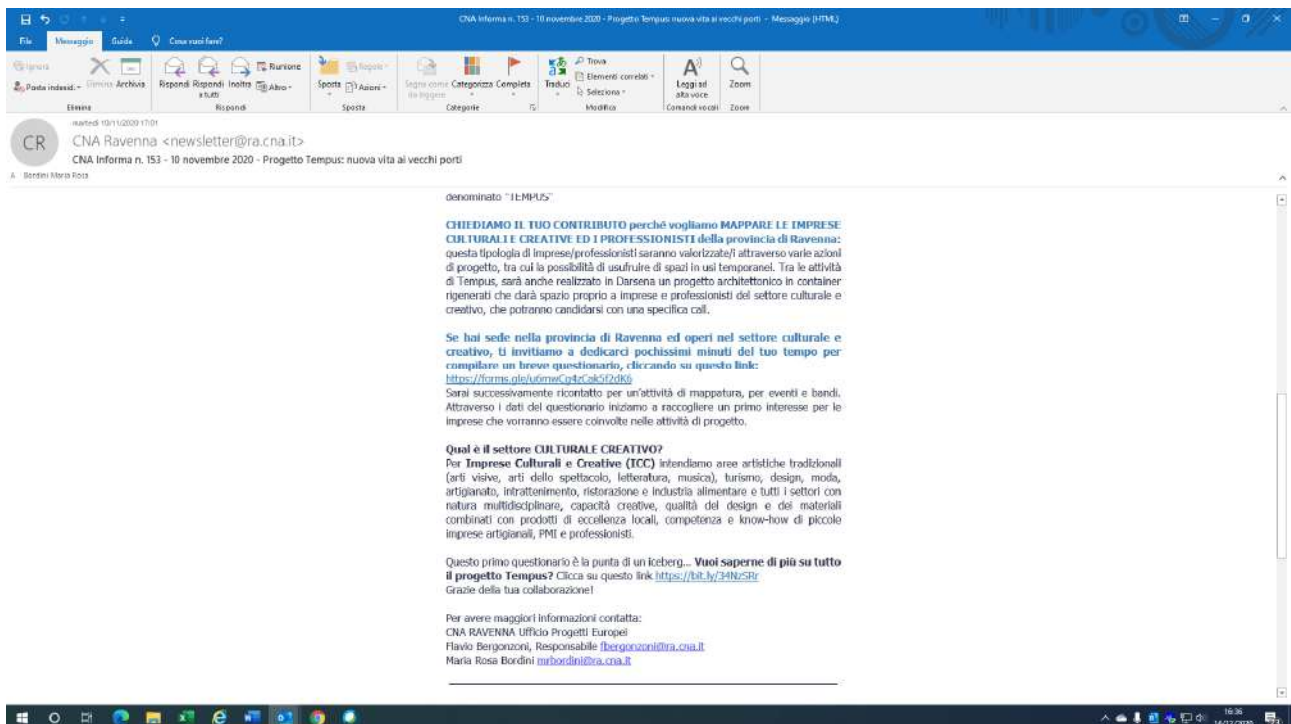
CNA Informa n. 153 - 10 novembre 2020 - Progetto Tempus: nuova vita ai vecchi porti - Messaggio (HTML)

File Messaggio Guida Cosa vuoi fare?

Ignora Posta indesid. Elimina Archivia Rispondi Rispondi a tutti Inoltra Riunione Altro Sposta Regole Azioni Segna come da leggere Categorizza Completa Traduci Trova Elementi correlati Seleziona Leggi ad alta voce Zoom

Elimina Rispondi Sposta Categorie Modifica Comandi vocali Zoom

martedì 10/11/2020 17:01

CR

CNA Ravenna <newsletter@ra.cna.it>

CNA Informa n. 153 - 10 novembre 2020 - Progetto Tempus: nuova vita ai vecchi porti

A Bordini Maria Rosa

denominato "TEMPUS"

CHIEDIAMO IL TUO CONTRIBUTO perché vogliamo MAPPARE LE IMPRESE CULTURALI E CREATIVE ED I PROFESSIONISTI della provincia di Ravenna: questa tipologia di imprese/professionisti saranno valorizzate/i attraverso varie azioni di progetto, tra cui la possibilità di usufruire di spazi in usi temporanei. Tra le attività di Tempus, sarà anche realizzato in Darsena un progetto architettonico in container rigenerati che darà spazio proprio a imprese e professionisti del settore culturale e creativo, che potranno candidarsi con una specifica call.

Se hai sede nella provincia di Ravenna ed operi nel settore culturale e creativo, ti invitiamo a dedicarci pochissimi minuti del tuo tempo per compilare un breve questionario, cliccando su questo link: https://forms.gle/u6mwCg4zCak5f2dK6
Sarai successivamente ricontatto per un'attività di mappatura, per eventi e bandi. Attraverso i dati del questionario iniziamo a raccogliere un primo interesse per le imprese che vorranno essere coinvolte nelle attività di progetto.

Qual è il settore CULTURALE CREATIVO?
Per Imprese Culturali e Creative (ICC) intendiamo aree artistiche tradizionali (arti visive, arti dello spettacolo, letteratura, musica), turismo, design, moda, artigianato, intrattenimento, ristorazione e industria alimentare e tutti i settori con natura multidisciplinare, capacità creative, qualità del design e dei materiali combinati con prodotti di eccellenza locali, competenza e know-how di piccole imprese artigianali, PMI e professionisti.

Questo primo questionario è la punta di un iceberg... Vuoi saperne di più su tutto il progetto Tempus? Clicca su questo link https://bit.ly/34NzSRr
Grazie della tua collaborazione!

Per avere maggiori informazioni contatta:
CNA RAVENNA Ufficio Progetti Europei
Flavio Bergonzoni, Responsabile fbergonzoni@ra.cna.it
Maria Rosa Bordini mrbordini@ra.cna.it

16:36